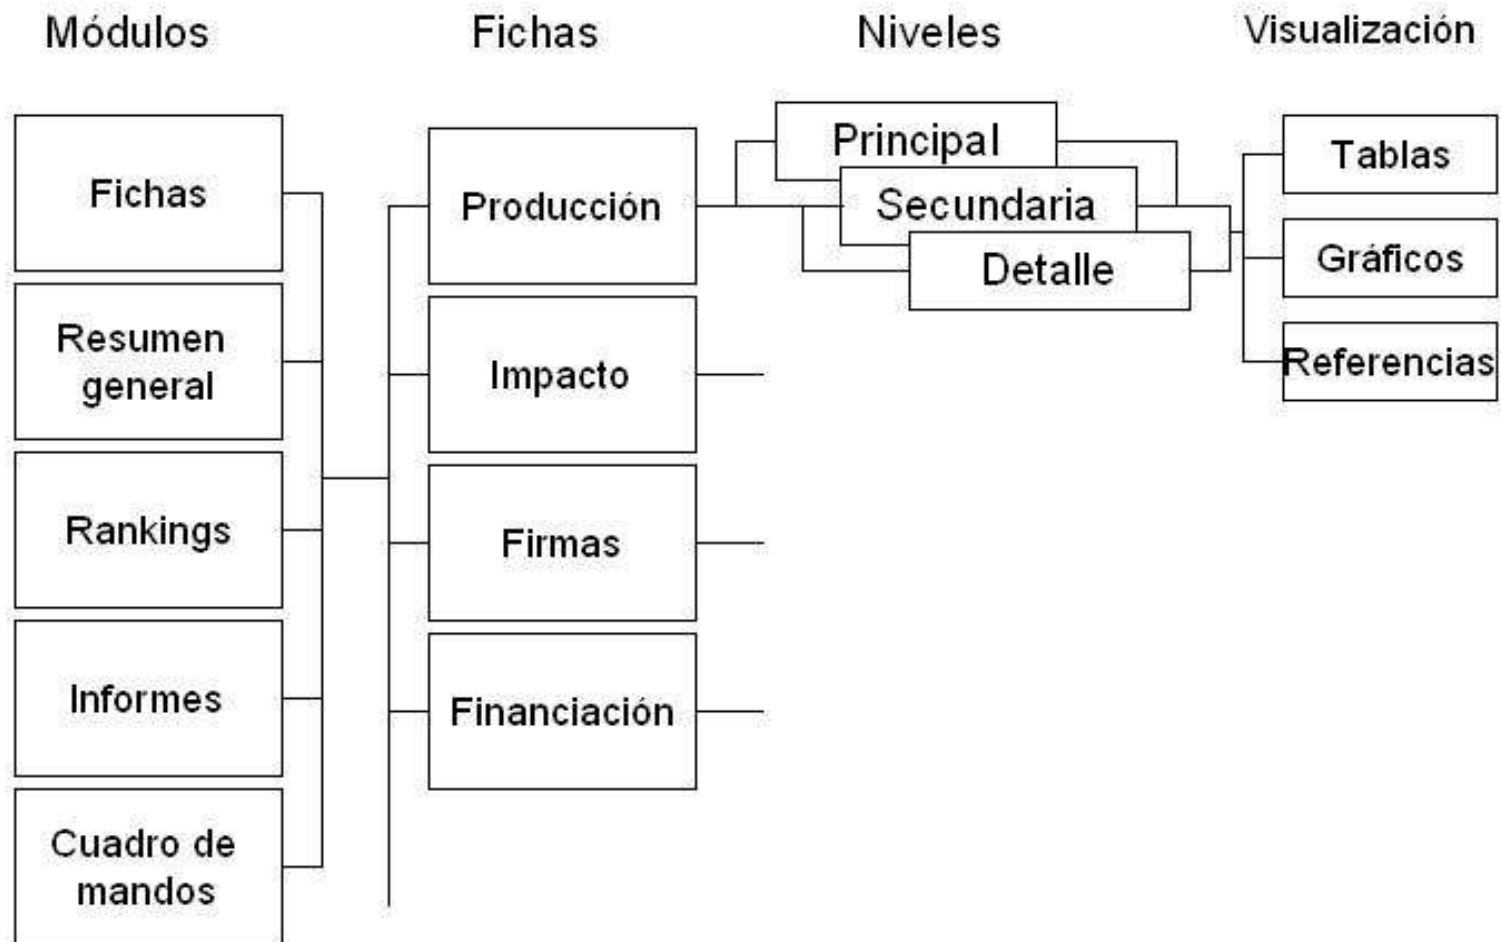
Módulos

Fichas

Niveles

Visualización

Fichas

Resumen general

Rankings

Informes

Cuadro de mandos

Producción

Impacto

Firmas

Financiación

Principal

Secundaria

Detalle

Tablas

Gráficos

Referencias